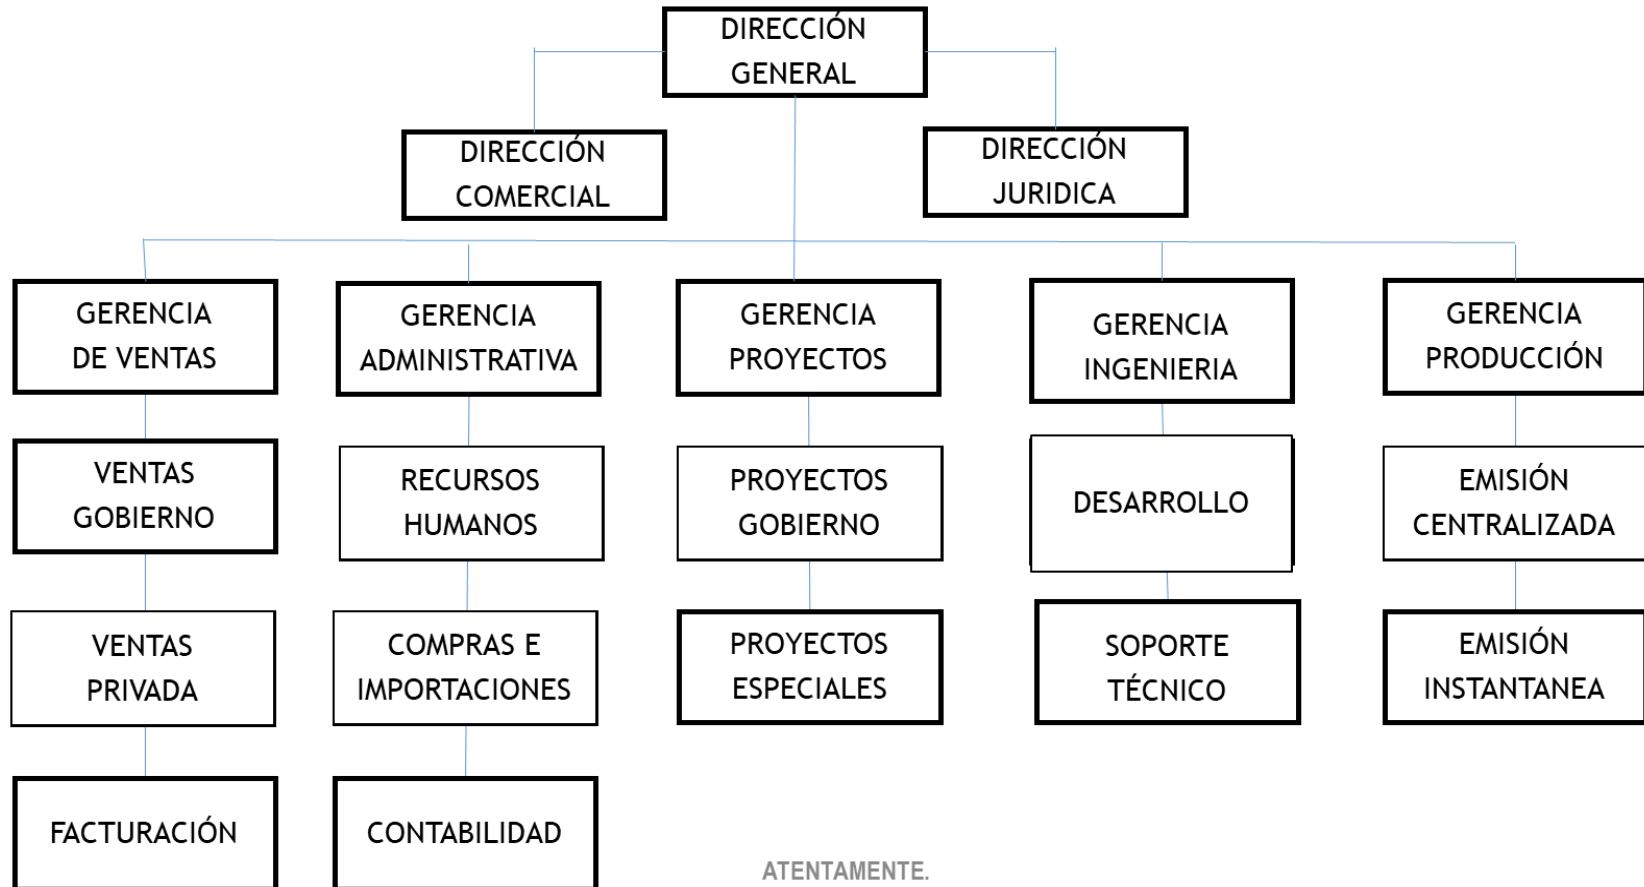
DIRECCIÓN GENERAL

DIRECCIÓN COMERCIAL

DIRECCIÓN JURIDICA

GERENCIA DE VENTAS

VENTAS GOBIERNO

VENTAS PRIVADA

FACTURACIÓN

GERENCIA ADMINISTRATIVA

RECURSOS HUMANOS

COMPRAS E IMPORTACIONES

CONTABILIDAD

GERENCIA PROYECTOS

PROYECTOS GOBIERNO

PROYECTOS ESPECIALES

GERENCIA INGENIERIA

DESARROLLO

SOPORTE TÉCNICO

GERENCIA PRODUCCIÓN

EMISIÓN CENTRALIZADA

EMISIÓN INSTANTANEA

ATENTAMENTE.